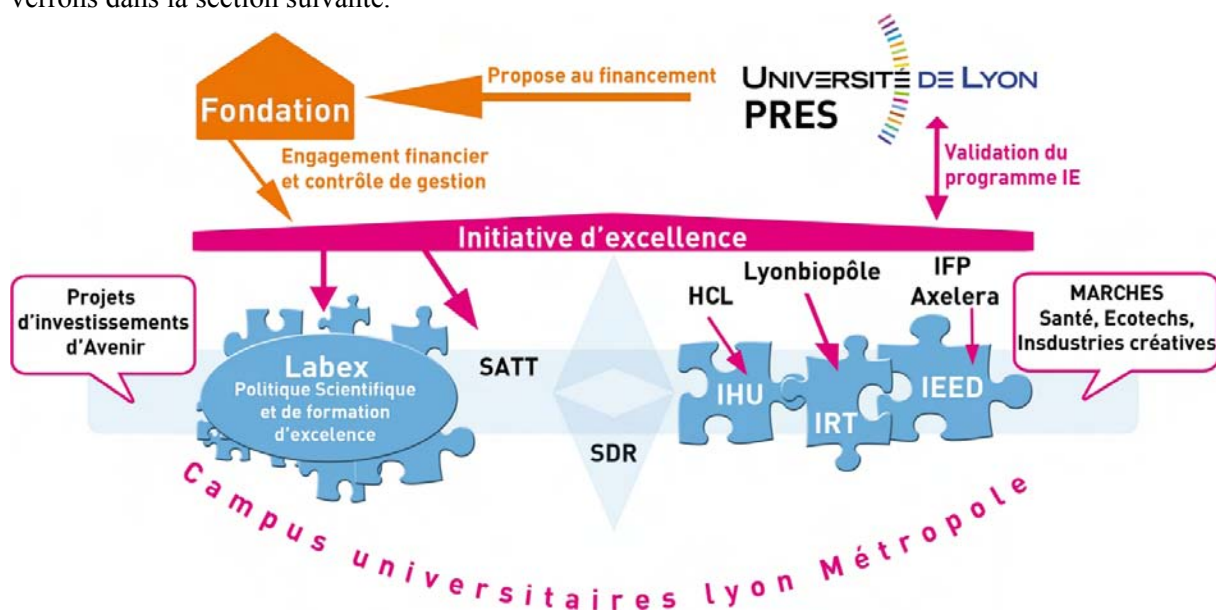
verrons dans la section suivante.

Fondation

Propose au financement

UNIVERSITÉ DE LYON
PRES

Engagement financier et contrôle de gestion

Validation du programme IE

Initiative d'excellence

Projets d'investissements d'Avenir

Labex
Politique Scientifique et de formation d'excelence

SATT

SDR

HCL

Lyonbiopôle

IFP
Axelera

IHU

IRT

IEED

MARCHES
Santé, Ecotechs, Insdustries créatives

Campus universitaires Lyon Métropole